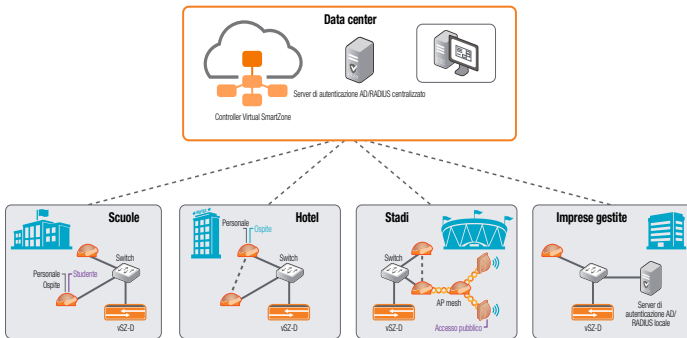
Data center

Controller Virtual SmartZone

Server di autenticazione AD/RADIUS centralizzato

Scuole

Switch

Personale
Ospite
Studente

vSZ-D

Hotel

Personale
Ospite

Switch

vSZ-D

Stadi

Switch

AP mesh

Accesso pubblico

vSZ-D

Imprese gestite

Server di autenticazione AD/ RADIUS locale

vSZ-D